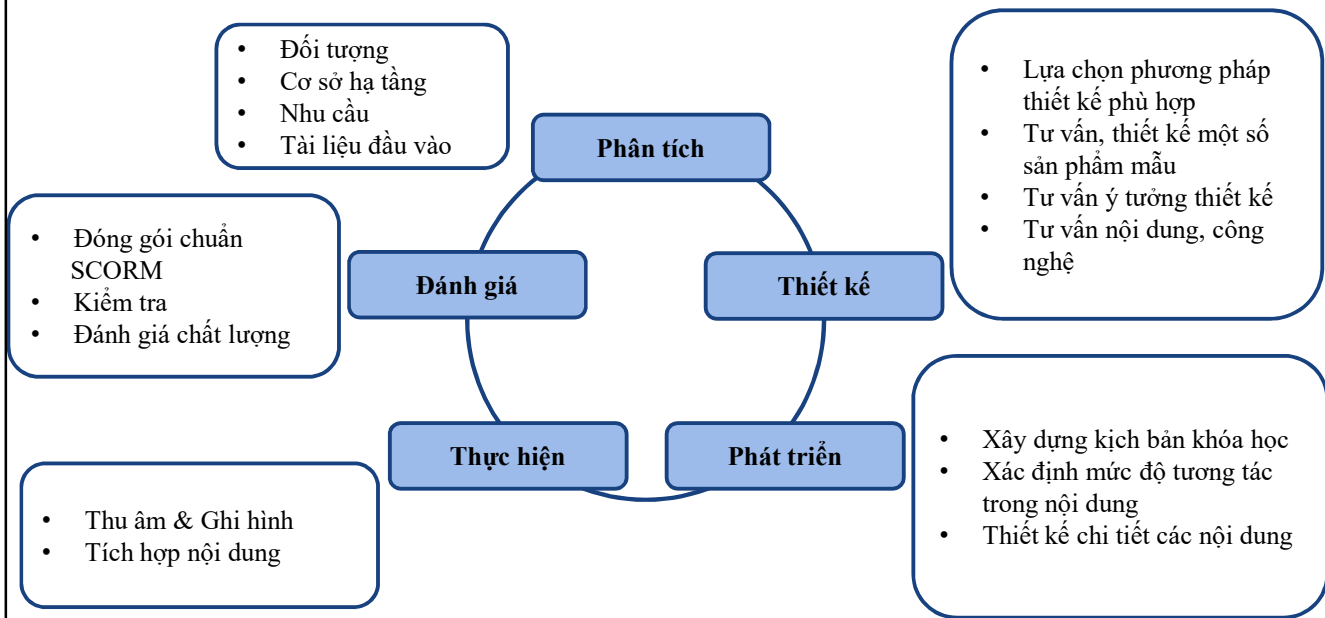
- Đối tượng
- Cơ sở hạ tầng
- Nhu cầu
- Tài liệu đầu vào

Phân tích

- Lựa chọn phương pháp thiết kế phù hợp
- Tư vấn, thiết kế một số sản phẩm mẫu
- Tư vấn ý tưởng thiết kế
- Tư vấn nội dung, công nghệ

- Đóng gói chuẩn SCORM
- Kiểm tra
- Đánh giá chất lượng

Đánh giá

Thiết kế

Thực hiện

Phát triển

- Xây dựng kịch bản khóa học
- Xác định mức độ tương tác trong nội dung
- Thiết kế chi tiết các nội dung

- Thu âm & Ghi hình
- Tích hợp nội dung